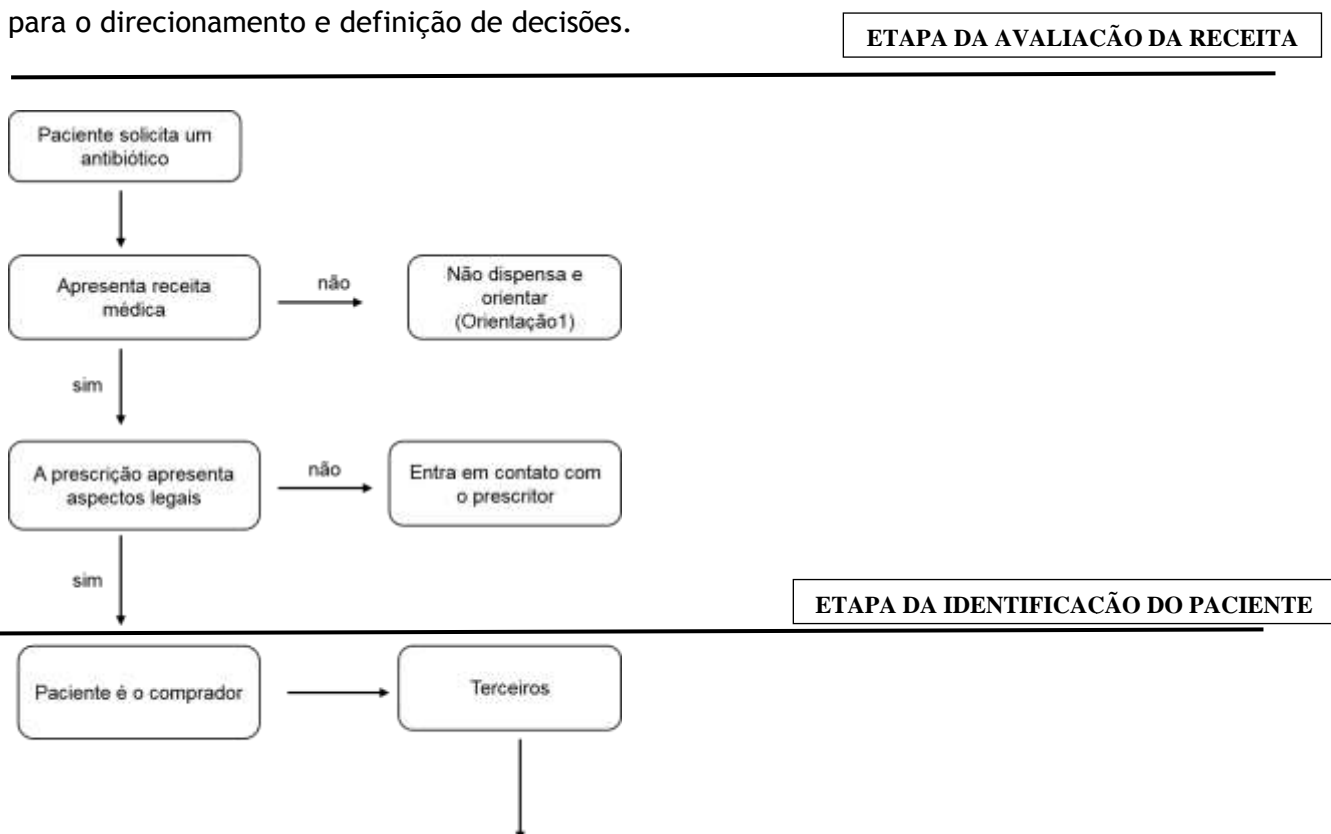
para o direcionamento e definição de decisões.

ETAPA DA AVALIACÃO DA RECEITA

Paciente solicita um antibiótico

Apresenta receita médica

não

Não dispensa e orientar (Orientação1)

sim

A prescrição apresenta aspectos legais

não

Entra em contato com o prescritor

sim

ETAPA DA IDENTIFICACÃO DO PACIENTE

Paciente é o comprador

Terceiros